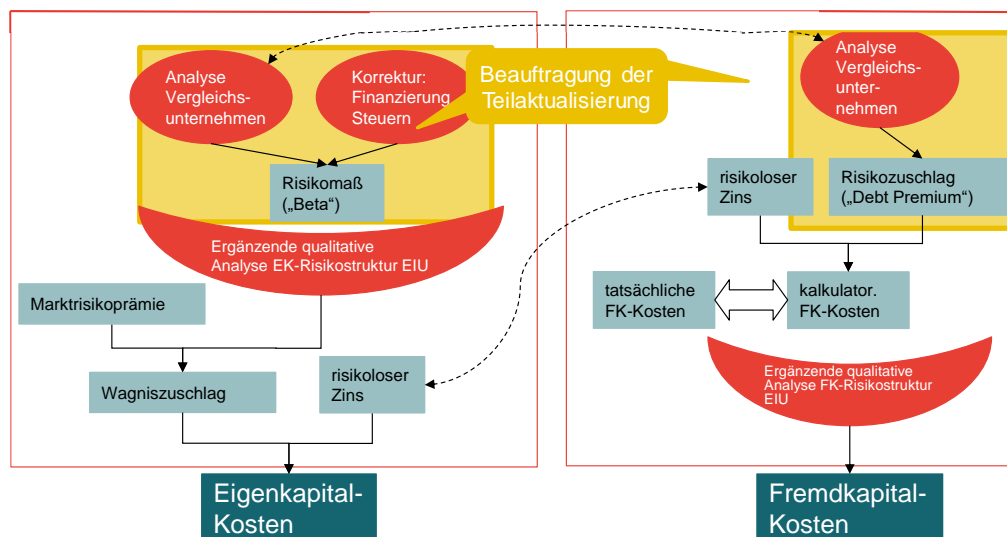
Analyse Vergleichsunternehmen

Korrektur: Finanzierung Steuern

Beauftragung der Teilaktualisierung

Risikomaß („Beta“)

Ergänzende qualitative Analyse EK-Risikostruktur EIU

Marktrisikoprämie

Wagniszuschlag

risikoloser Zins

Eigenkapital-Kosten

Analyse Vergleichsunternehmen

risikoloser Zins

Risikozuschlag („Debt Premium“)

tatsächliche FK-Kosten

kalkulator. FK-Kosten

Ergänzende qualitative Analyse FK-Risikostruktur EIU

Fremdkapital-Kosten